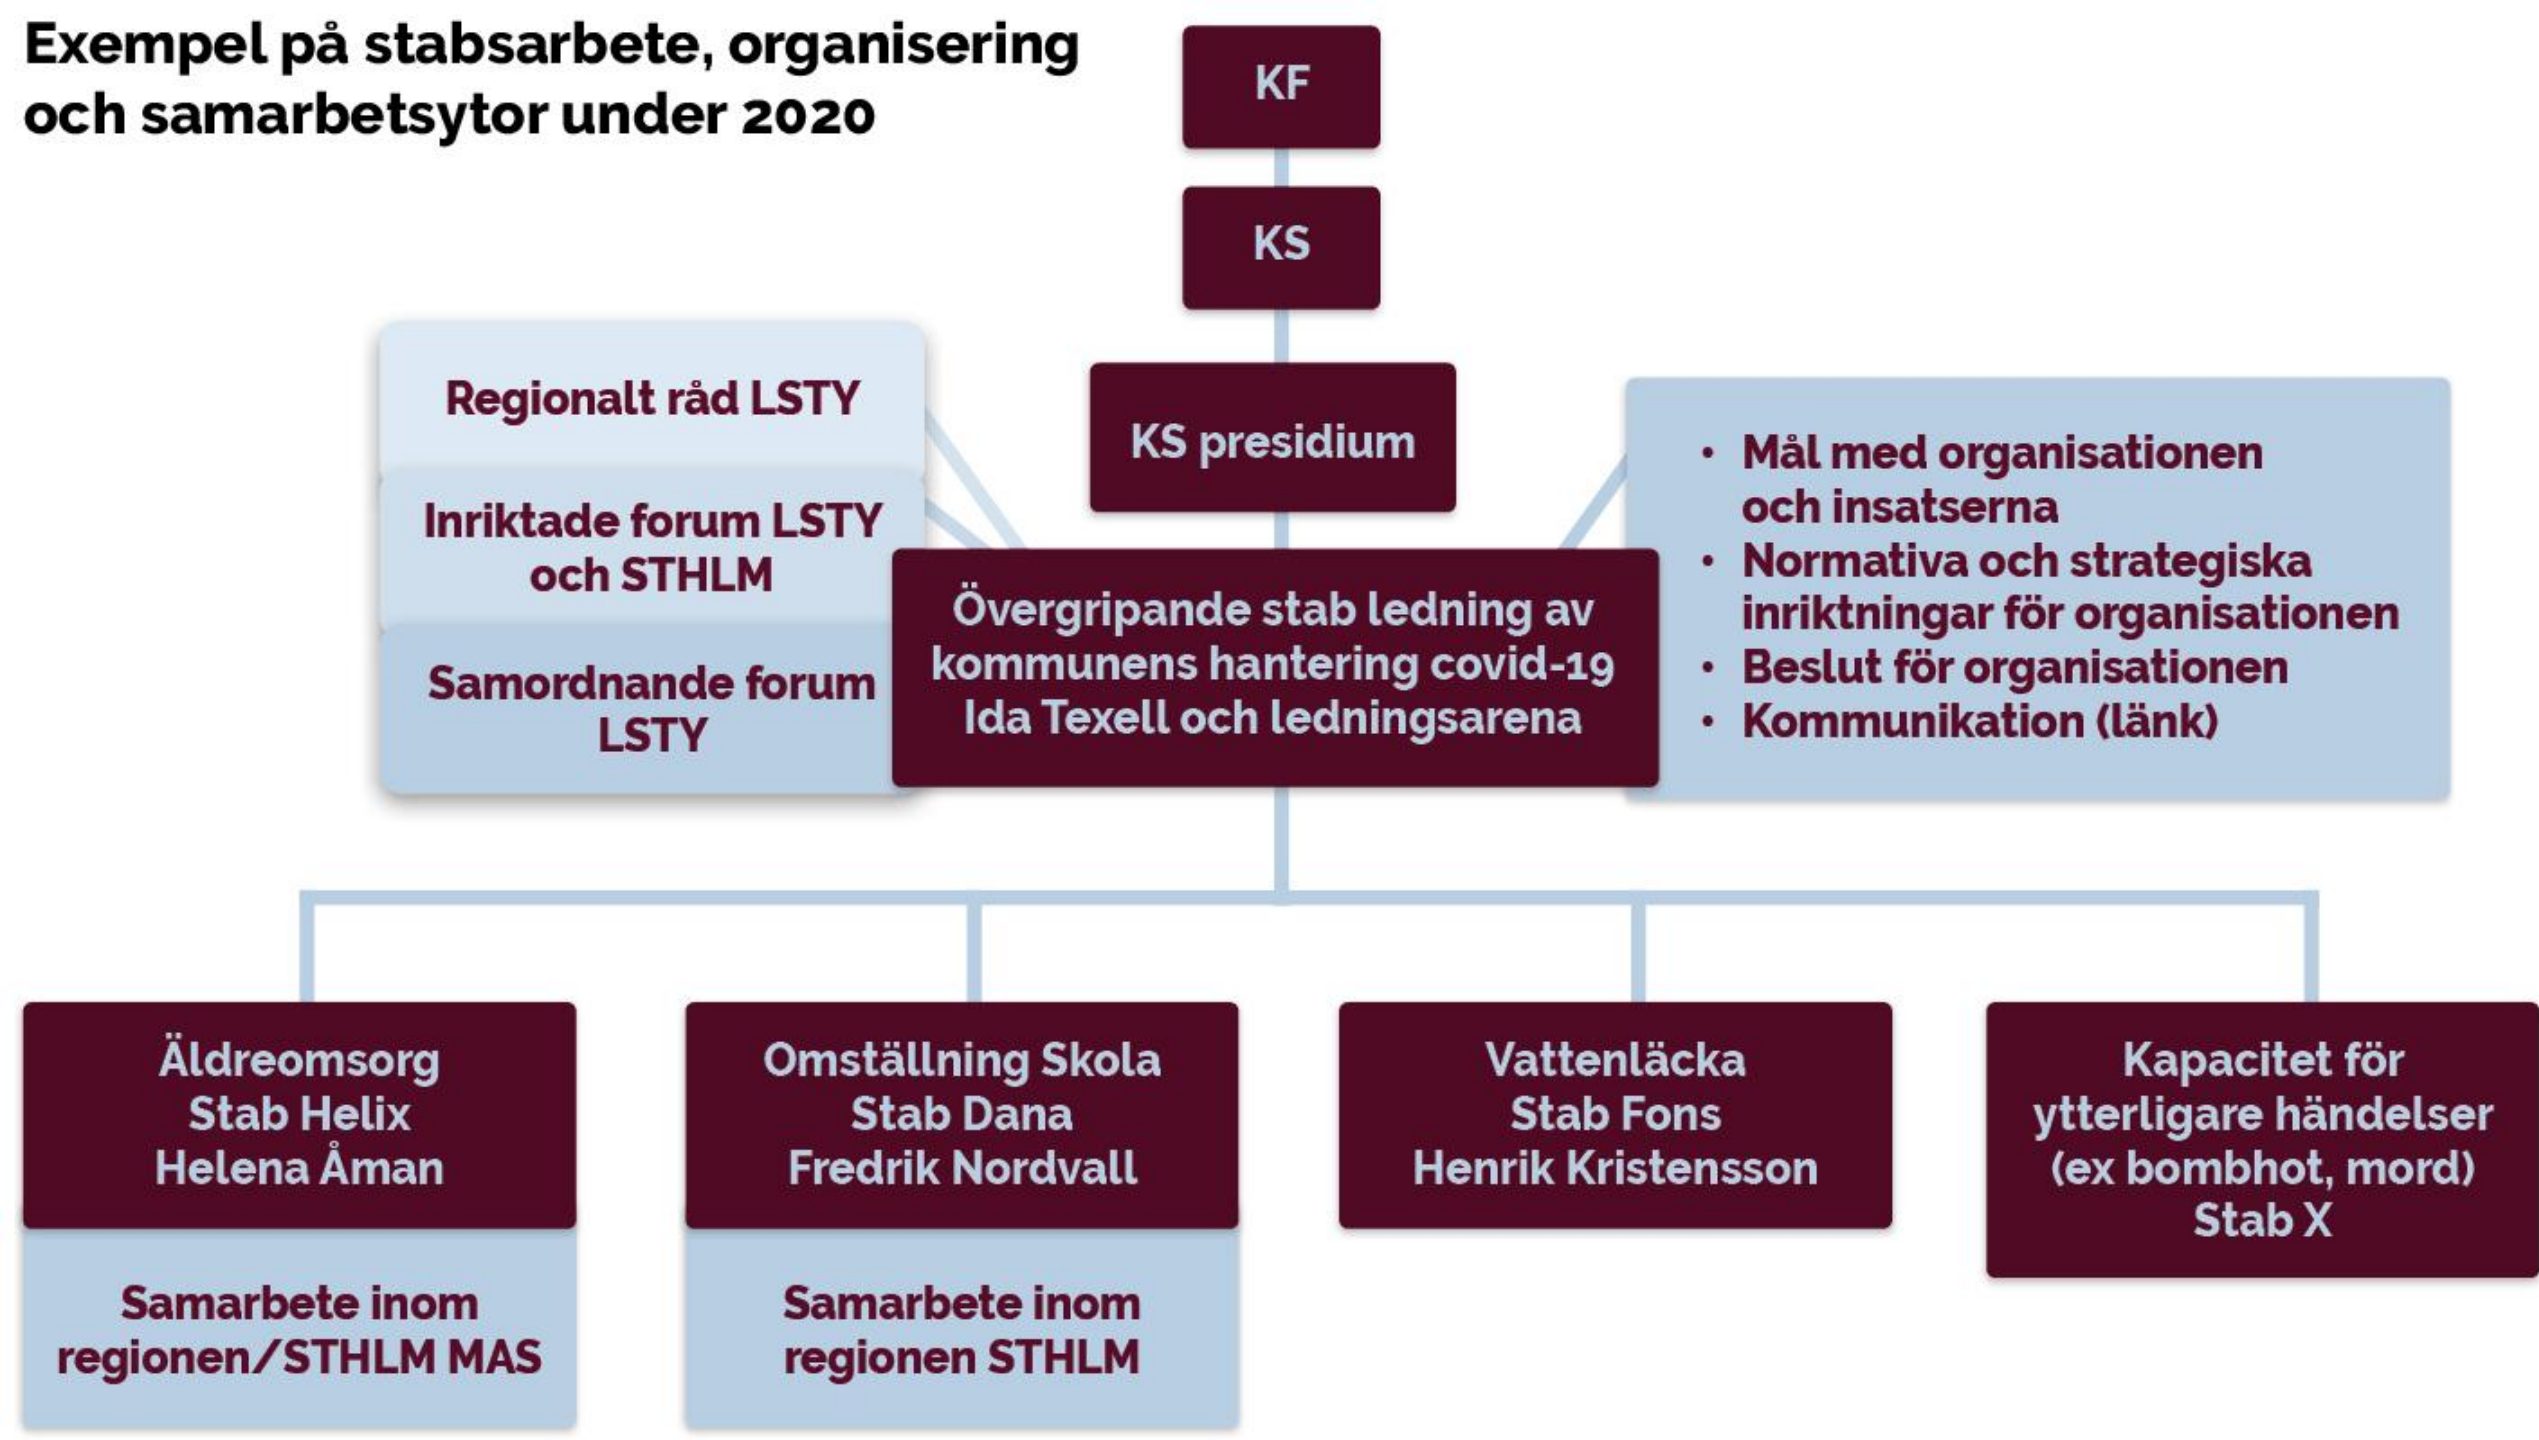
Exempel på stabsarbete, organisering och samarbetsytor under 2020

KF

KS

KS presidium

Regionalt råd LSTY

Inriktade forum LSTY och STHLM

Samordnande forum LSTY

Övergripande stab ledning av kommunens hantering covid-19 Ida Texell och ledningsarena

- Mål med organisationen och insatserna
- Normativa och strategiska inriktningar för organisationen
- Beslut för organisationen
- Kommunikation (länk)

Äldreomsorg
Stab Helix
Helena Åman

Samarbete inom regionen/STHLM MAS

Omställning Skola
Stab Dana
Fredrik Nordvall

Samarbete inom regionen STHLM

Vattenläcka
Stab Fons
Henrik Kristensson

Kapacitet för ytterligare händelser (ex bombhot, mord)
Stab X